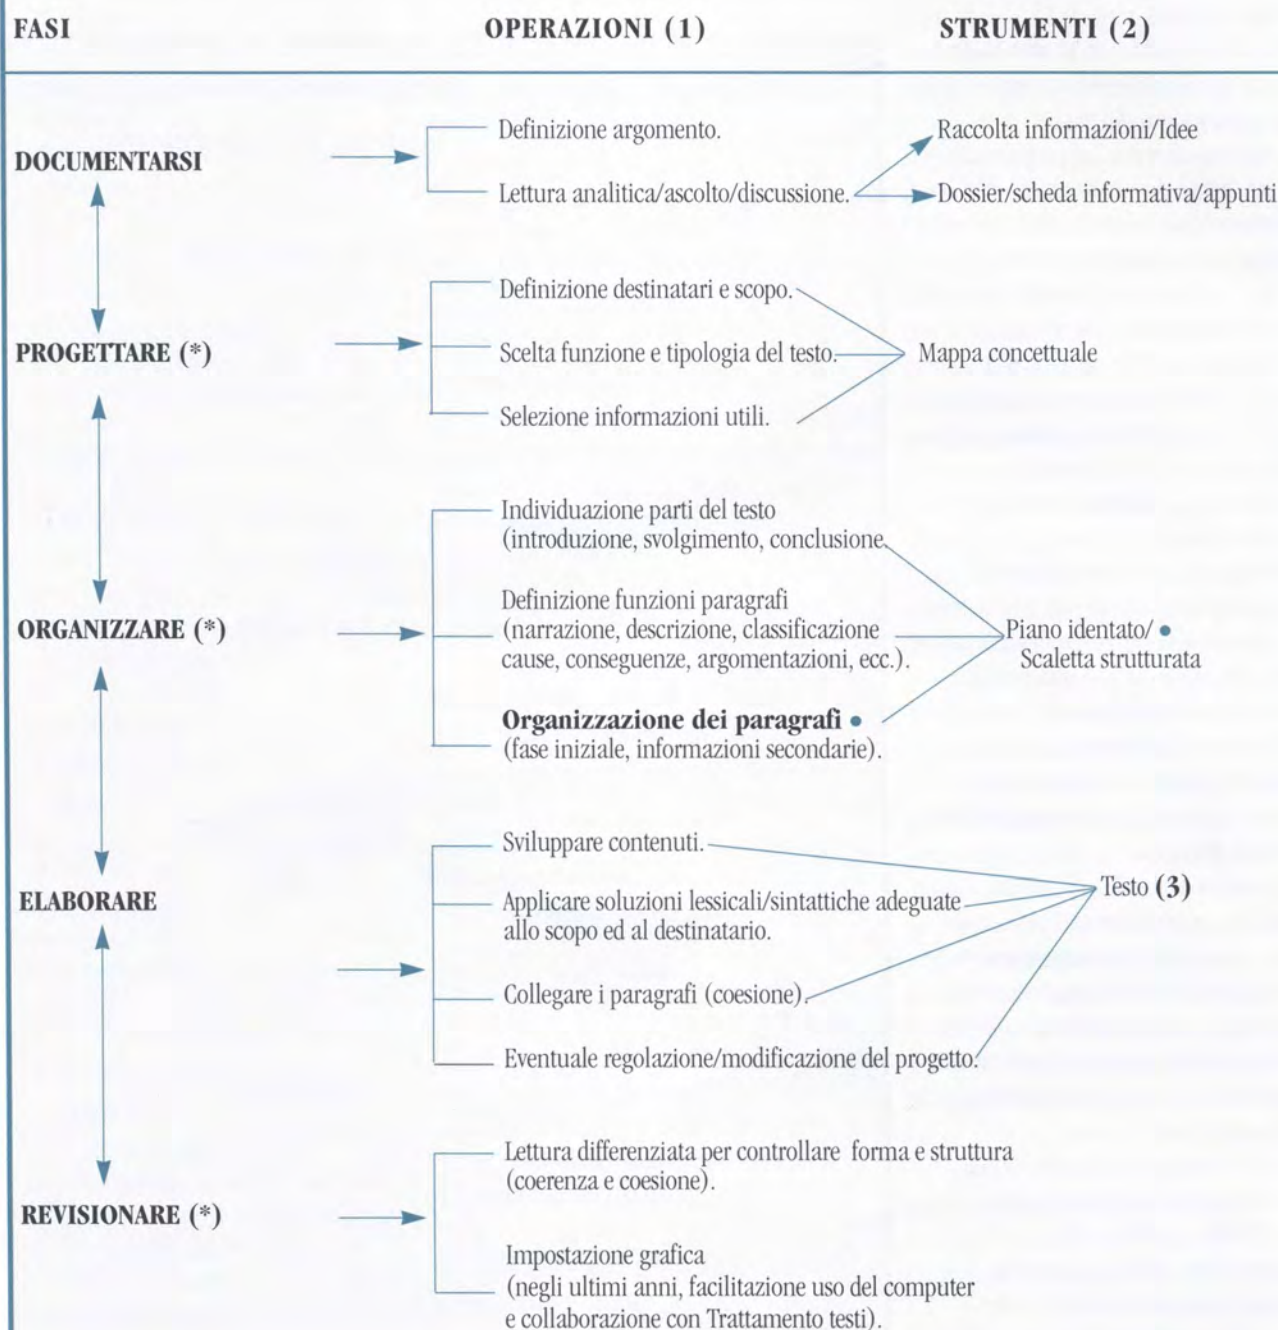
FASI OPERAZIONI (1) STRUMENTI (2)

DOCUMENTARSI

Definizione argomento.

Lettura analitica/ascolto/discussione.

Raccolta informazioni/Idee

Dossier/scheda informativa/appunti

PROGETTARE (*)

Definizione destinatari e scopo.

Scelta funzione e tipologia del testo.

Selezione informazioni utili.

Mappa concettuale

ORGANIZZARE (*)

Individuazione parti del testo (introduzione, svolgimento, conclusione

Definizione funzioni paragrafi (narrazione, descrizione, classificazione cause, conseguenze, argomentazioni, ecc.).

**Organizzazione dei paragrafi** • (fase iniziale, informazioni secondarie).

Piano identato/ • Scaletta strutturata

ELABORARE

Sviluppare contenuti.

Applicare soluzioni lessicali/sintattiche adeguate allo scopo ed al destinatario.

Collegare i paragrafi (coesione).

Eventuale regolazione/modificazione del progetto.

Testo **(3)**

REVISIONARE (*)

Lettura differenziata per controllare forma e struttura (coerenza e coesione).

Impostazione grafica (negli ultimi anni, facilitazione uso del computer e collaborazione con Trattamento testi).